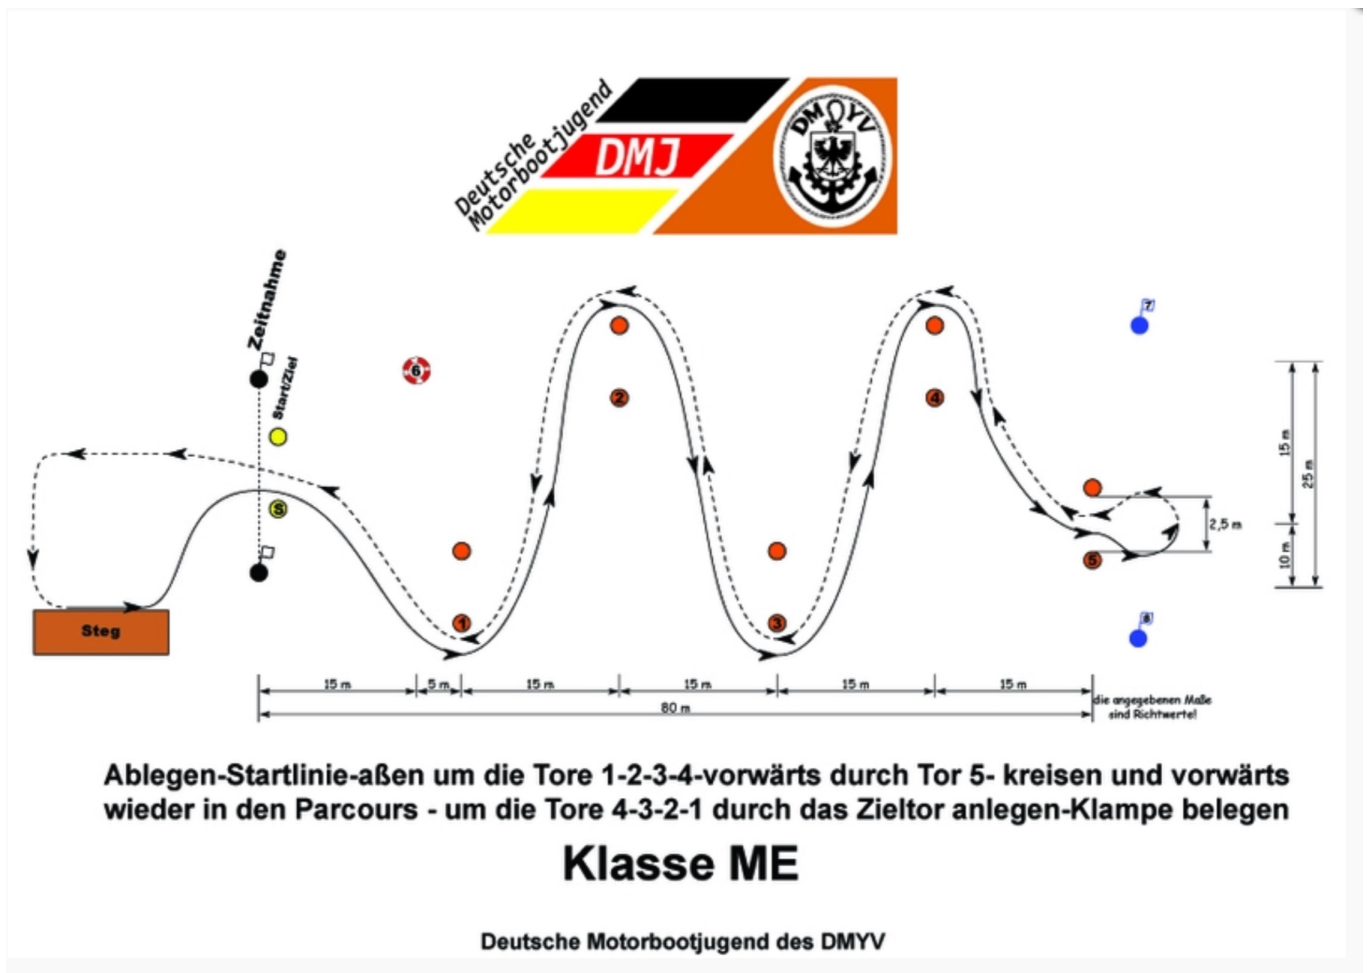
Deutsche Motorbootjugend

DMJ

DMYV

Zeitnahme

Start/Ziel

6

S

Steg

1

2

3

4

5

7

8

15 m

25 m

10 m

2,5 m

15 m

5 m

15 m

15 m

15 m

15 m

80 m

die angegebenen Maße sind Richtwerte!

Ablegen-Startlinie-aßen um die Tore 1-2-3-4-vorwärts durch Tor 5- kreisen und vorwärts wieder in den Parcours - um die Tore 4-3-2-1 durch das Zieltor anlegen-Klampe belegen

Klasse ME

Deutsche Motorbootjugend des DMYV